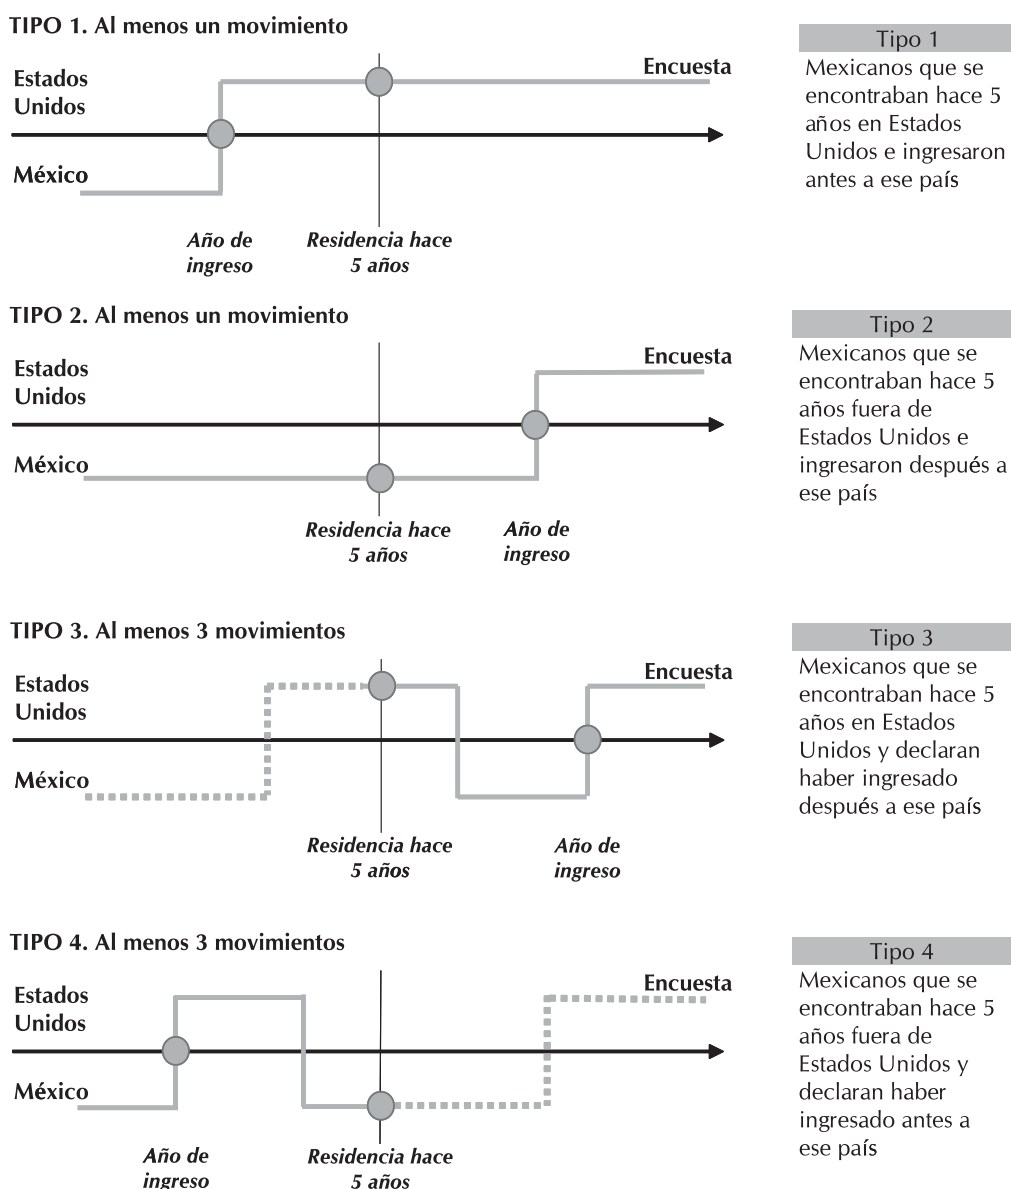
TIPO 1. Al menos un movimiento

Estados Unidos

México

Encuesta

Año de ingreso

Residencia hace 5 años

Tipo 1
Mexicanos que se encontraban hace 5 años en Estados Unidos e ingresaron antes a ese país

TIPO 2. Al menos un movimiento

Estados Unidos

México

Encuesta

Residencia hace 5 años

Año de ingreso

Tipo 2
Mexicanos que se encontraban hace 5 años fuera de Estados Unidos e ingresaron después a ese país

TIPO 3. Al menos 3 movimientos

Estados Unidos

México

Encuesta

Residencia hace 5 años

Año de ingreso

Tipo 3
Mexicanos que se encontraban hace 5 años en Estados Unidos y declaran haber ingresado después a ese país

TIPO 4. Al menos 3 movimientos

Estados Unidos

México

Encuesta

Año de ingreso

Residencia hace 5 años

Tipo 4
Mexicanos que se encontraban hace 5 años fuera de Estados Unidos y declaran haber ingresado antes a ese país